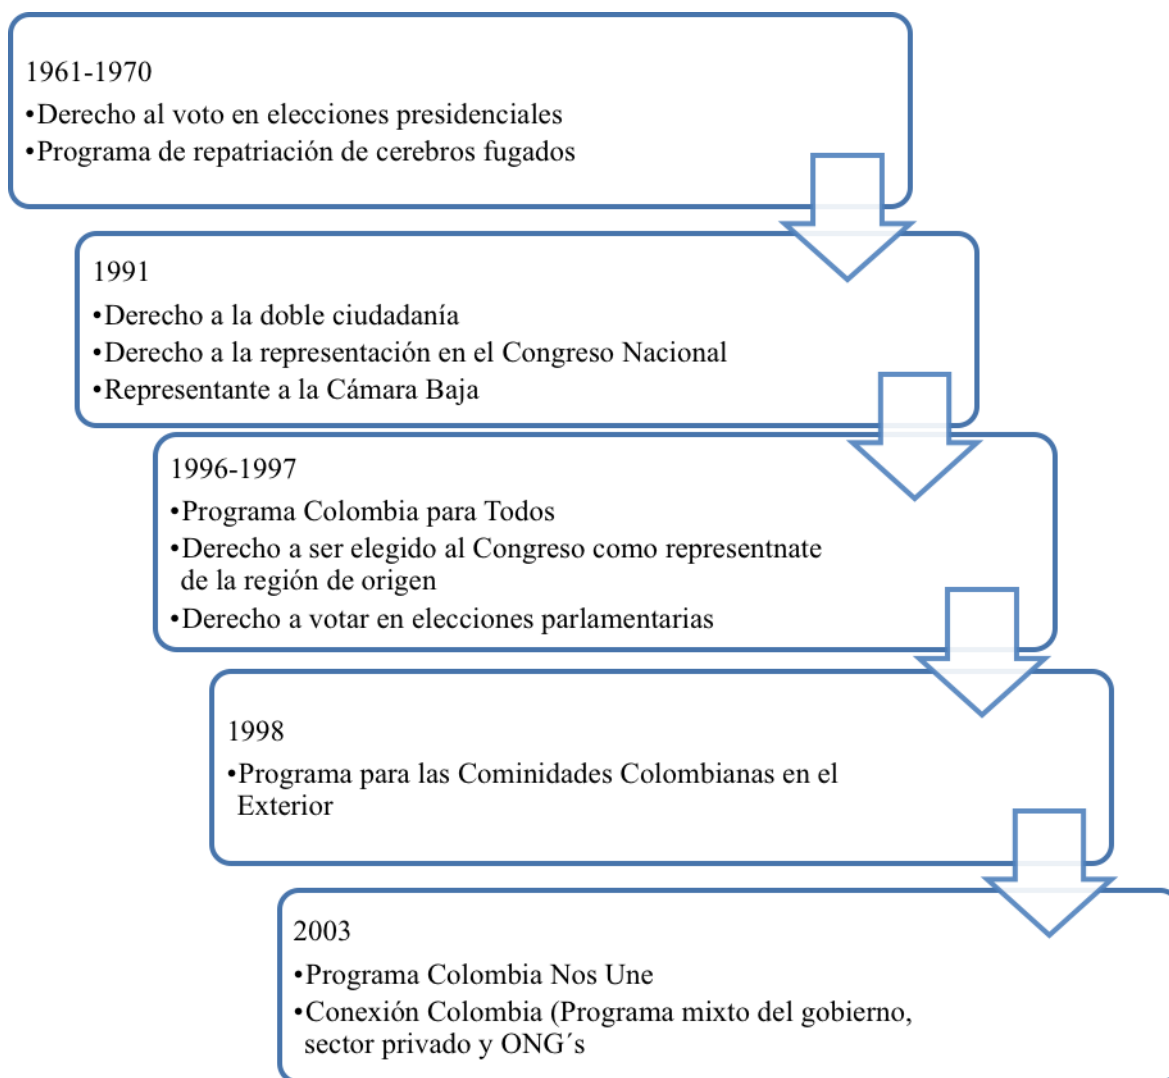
1961-1970

•Derecho al voto en elecciones presidenciales
•Programa de repatriación de cerebros fugados

1991

•Derecho a la doble ciudadanía
•Derecho a la representación en el Congreso Nacional
•Representante a la Cámara Baja

1996-1997

•Programa Colombia para Todos
•Derecho a ser elegido al Congreso como representnate de la región de origen
•Derecho a votar en elecciones parlamentarias

1998

•Programa para las Cominidades Colombianas en el Exterior

2003

•Programa Colombia Nos Une
•Conexión Colombia (Programa mixto del gobierno, sector privado y ONG´s